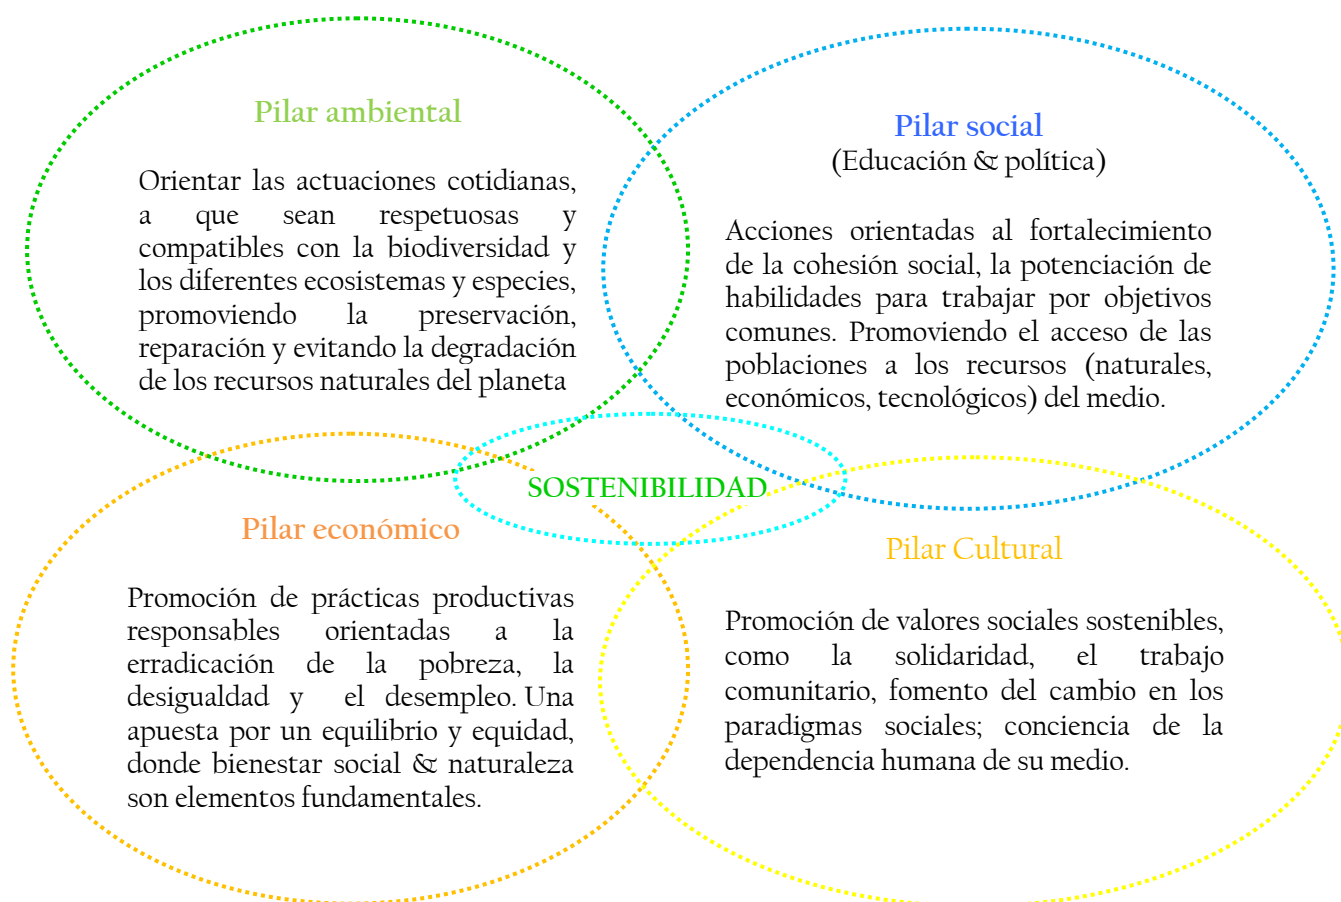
Pilar ambiental

Orientar las actuaciones cotidianas, a que sean respetuosas y compatibles con la biodiversidad y los diferentes ecosistemas y especies, promoviendo la preservación, reparación y evitando la degradación de los recursos naturales del planeta

Pilar social
(Educación & política)

Acciones orientadas al fortalecimiento de la cohesión social, la potenciación de habilidades para trabajar por objetivos comunes. Promoviendo el acceso de las poblaciones a los recursos (naturales, económicos, tecnológicos) del medio.

SOSTENIBILIDAD

Pilar económico

Promoción de prácticas productivas responsables orientadas a la erradicación de la pobreza, la desigualdad y el desempleo. Una apuesta por un equilibrio y equidad, donde bienestar social & naturaleza son elementos fundamentales.

Pilar Cultural

Promoción de valores sociales sostenibles, como la solidaridad, el trabajo comunitario, fomento del cambio en los paradigmas sociales; conciencia de la dependencia humana de su medio.